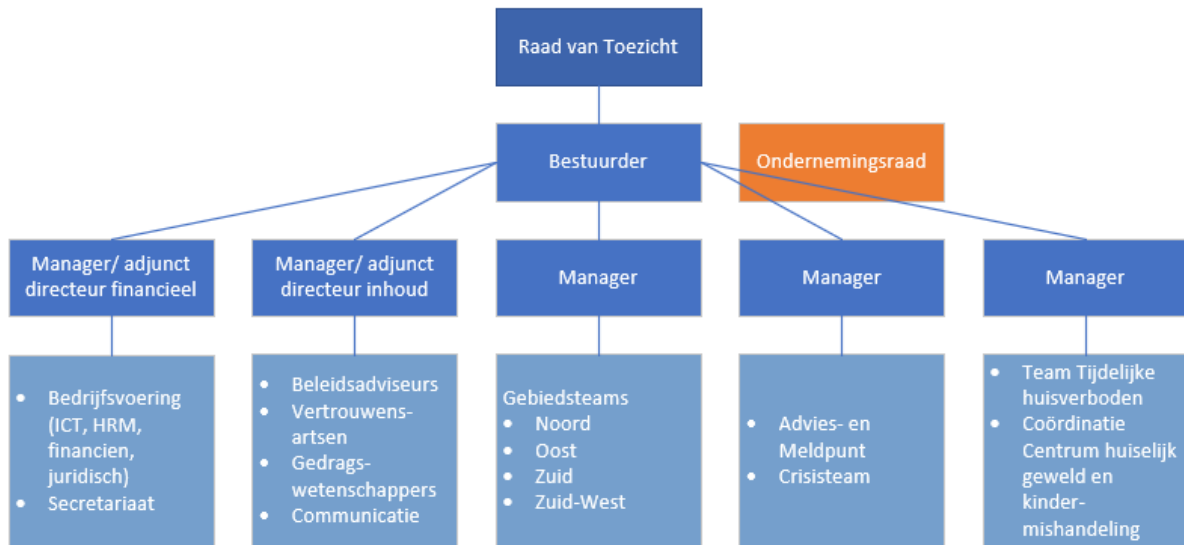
Raad van Toezicht

Bestuurder

Ondernemingsraad

Manager/ adjunct directeur financieel

Manager/ adjunct directeur inhoud

Manager

Manager

Manager

- Bedrijfsvoering (ICT, HRM, financien, juridisch)
- Secretariaat

- Beleidsadviseurs
- Vertrouwensartsen
- Gedragswetenschappers
- Communicatie

Gebiedsteams
- Noord
- Oost
- Zuid
- Zuid-West

- Advies- en Meldpunt
- Crisisteam

- Team Tijdelijke huisverboden
- Coördinatie Centrum huiselijk geweld en kinder-mishandeling